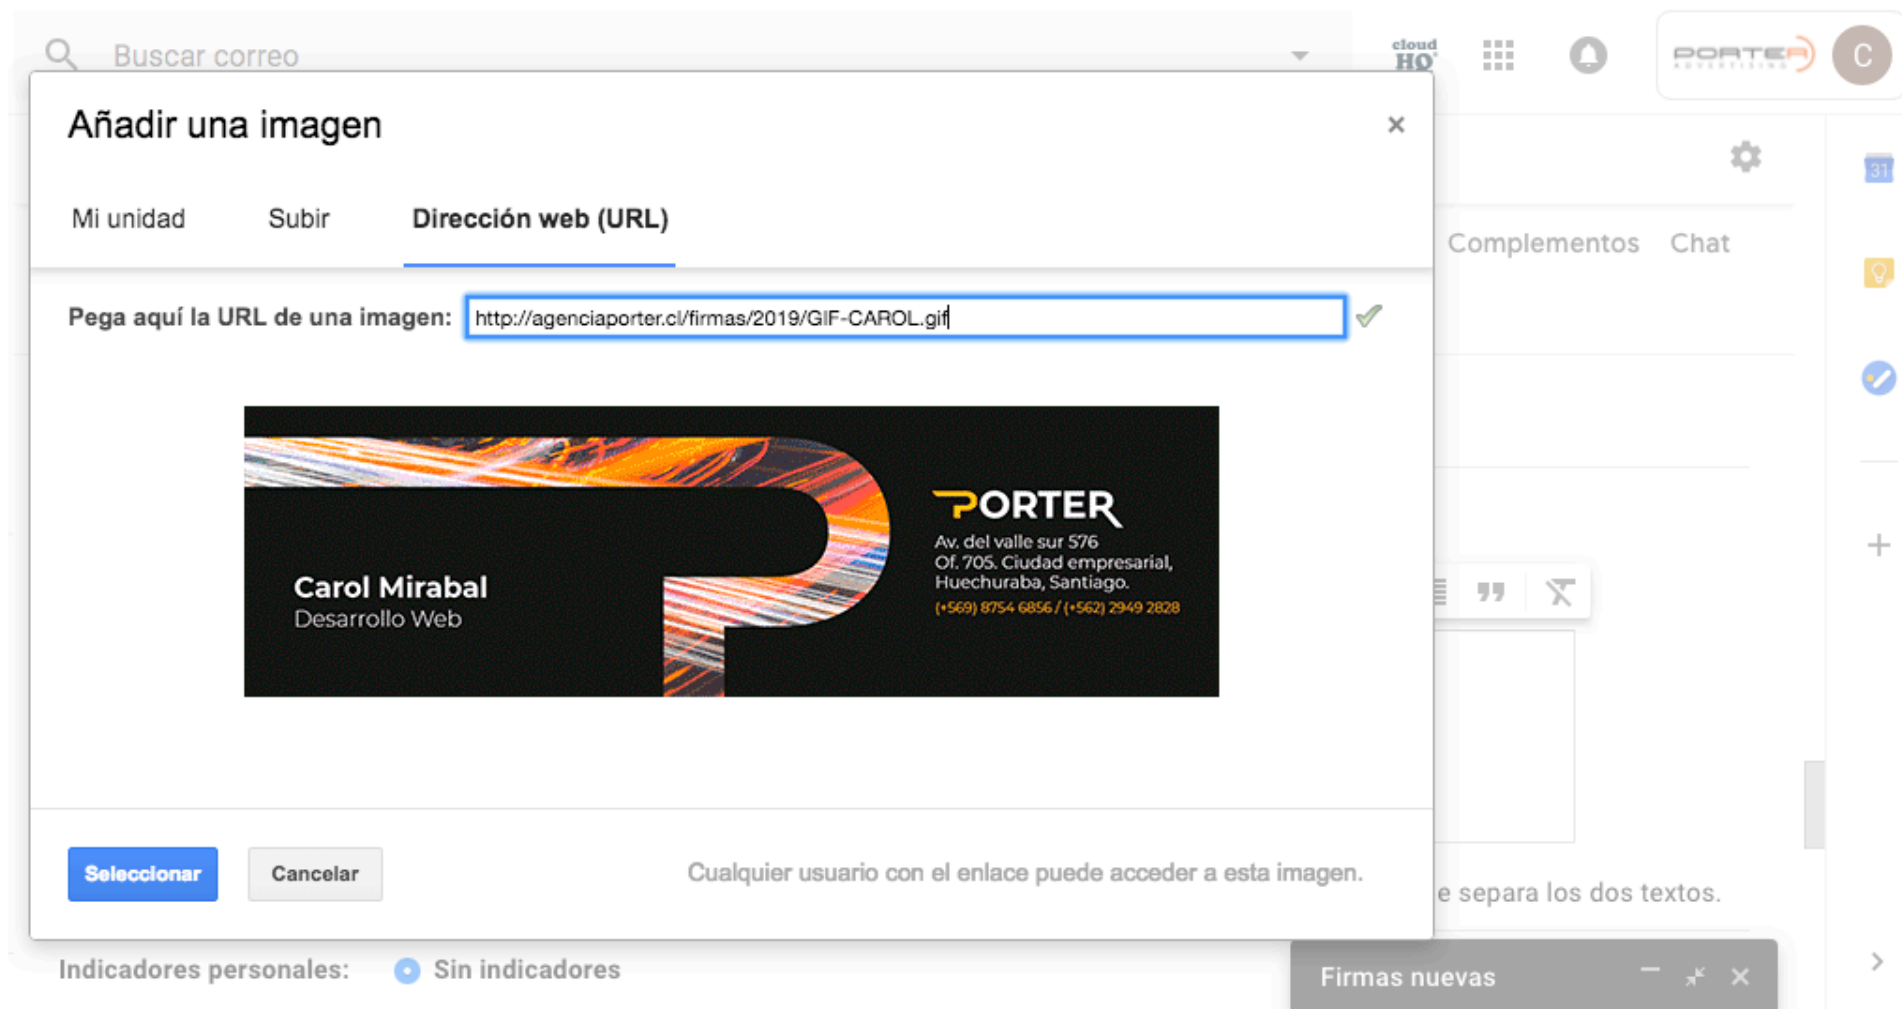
Buscar correo

cloud HQ

PORTER

C

Añadir una imagen

×

Mi unidad

Subir

Dirección web (URL)

Complementos

Chat

Pega aquí la URL de una imagen: http://agenciaporter.cl/firmas/2019/GIF-CAROL.gif

Carol Mirabal
Desarrollo Web

PORTER
Av. del valle sur 576
Of. 705. Ciudad empresarial,
Huechuraba, Santiago.
(+569) 8754 6856 / (+562) 2949 2828

Seleccionar

Cancelar

Cualquier usuario con el enlace puede acceder a esta imagen.

e separa los dos textos.

Indicadores personales: Sin indicadores

Firmas nuevas